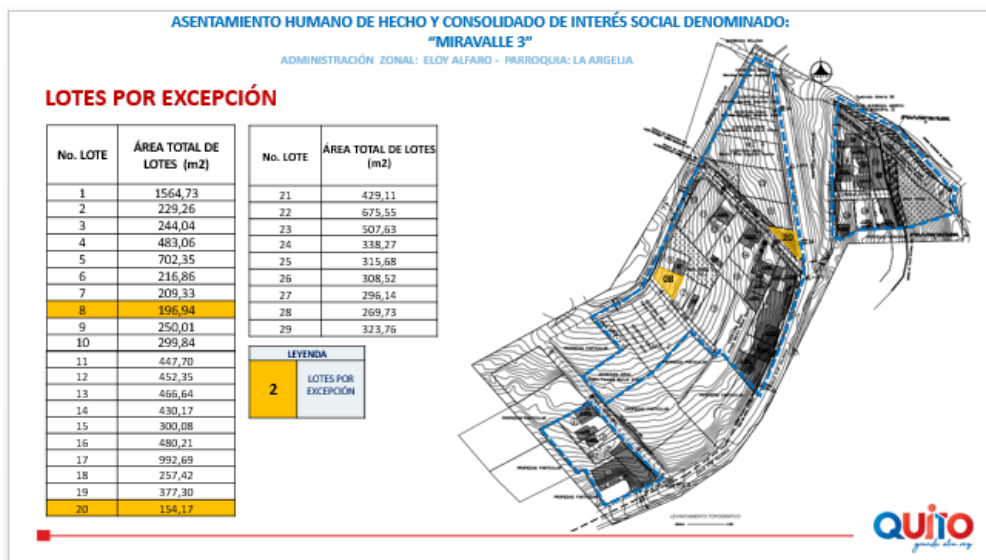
ASENTAMIENTO HUMANO DE HECHO Y CONSOLIDADO DE INTERÉS SOCIAL DENOMINADO:
"MIRAVALLE 3"

ADMINISTRACIÓN ZONAL: ELOY ALFARO - PARROQUIA: LA ARGELIA

LOTES POR EXCEPCIÓN

| No. LOTE | ÁREA TOTAL DE LOTES (m2) |
|---|---|
| 1 | 1564,73 |
| 2 | 229,26 |
| 3 | 244,04 |
| 4 | 483,06 |
| 5 | 702,35 |
| 6 | 216,86 |
| 7 | 209,33 |
| 8 | 196,94 |
| 9 | 250,01 |
| 10 | 299,84 |
| 11 | 447,70 |
| 12 | 452,35 |
| 13 | 466,64 |
| 14 | 430,17 |
| 15 | 300,08 |
| 16 | 480,21 |
| 17 | 992,69 |
| 18 | 257,42 |
| 19 | 377,30 |
| 20 | 154,17 |

| No. LOTE | ÁREA TOTAL DE LOTES (m2) |
|---|---|
| 21 | 429,11 |
| 22 | 675,55 |
| 23 | 507,63 |
| 24 | 338,27 |
| 25 | 315,68 |
| 26 | 308,52 |
| 27 | 296,14 |
| 28 | 269,73 |
| 29 | 323,76 |

LEYENDA
2 LOTES POR EXCEPCIÓN

08
20

LEVANTAMIENTO TOPOGRÁFICO

QUITO
grande otra vez